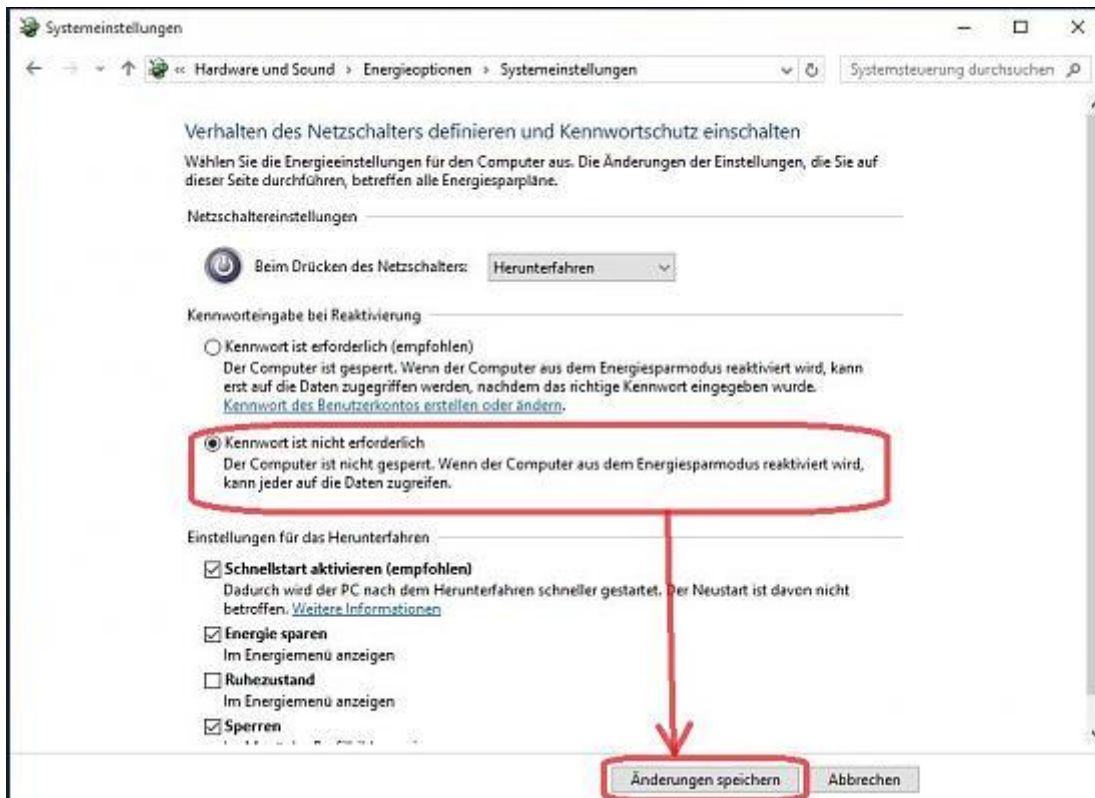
Systemeinstellungen

« Hardware und Sound › Energieoptionen › Systemeinstellungen

Systemsteuerung durchsuchen

Verhalten des Netzschalters definieren und Kennwortschutz einschalten

Wählen Sie die Energieeinstellungen für den Computer aus. Die Änderungen der Einstellungen, die Sie auf dieser Seite durchführen, betreffen alle Energiesparpläne.

Netzschaltereinstellungen

Beim Drücken des Netzschalters: Herunterfahren

Kennworteingabe bei Reaktivierung

Kennwort ist erforderlich (empfohlen)
Der Computer ist gesperrt. Wenn der Computer aus dem Energiesparmodus reaktiviert wird, kann erst auf die Daten zugegriffen werden, nachdem das richtige Kennwort eingegeben wurde.
Kennwort des Benutzerkontos erstellen oder ändern.

Kennwort ist nicht erforderlich
Der Computer ist nicht gesperrt. Wenn der Computer aus dem Energiesparmodus reaktiviert wird, kann jeder auf die Daten zugreifen.

Einstellungen für das Herunterfahren

Schnellstart aktivieren (empfohlen)
Dadurch wird der PC nach dem Herunterfahren schneller gestartet. Der Neustart ist davon nicht betroffen. Weitere Informationen

Energie sparen
Im Energiemenü anzeigen

Ruhezustand
Im Energiemenü anzeigen

Sperren
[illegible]

Änderungen speichern Abbrechen